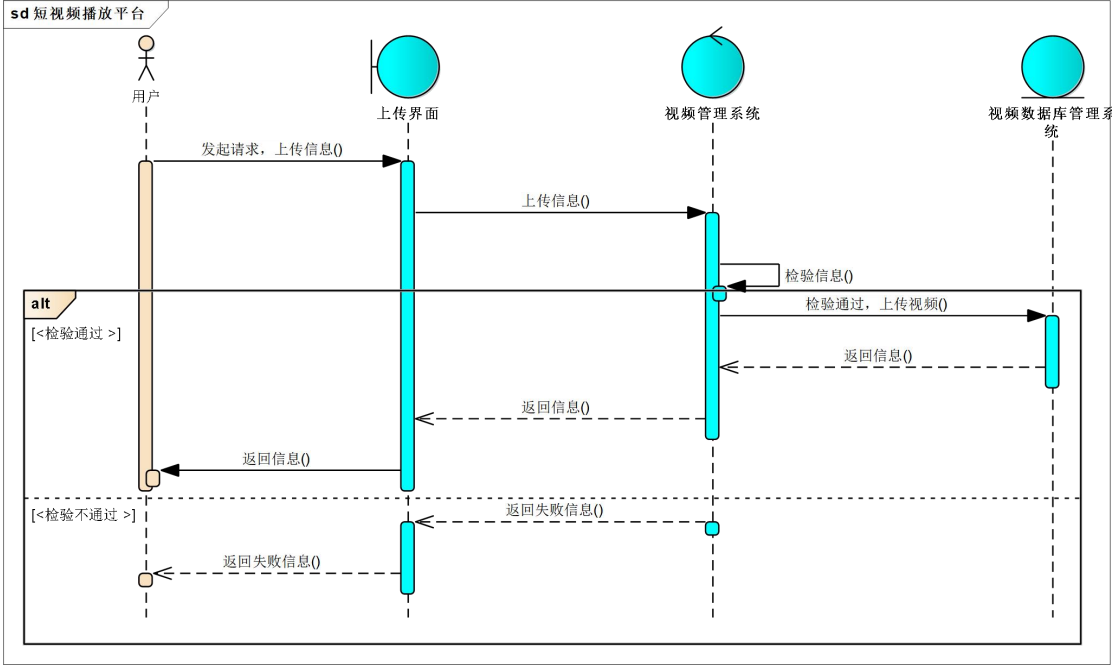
sd 短视频播放平台

用户

上传界面

视频管理系统

视频数据库管理系统

发起请求，上传信息()

上传信息()

检验信息()

alt

[<检验通过 >]

检验通过，上传视频()

返回信息()

返回信息()

返回信息()

[<检验不通过 >]

返回失败信息()

返回失败信息()